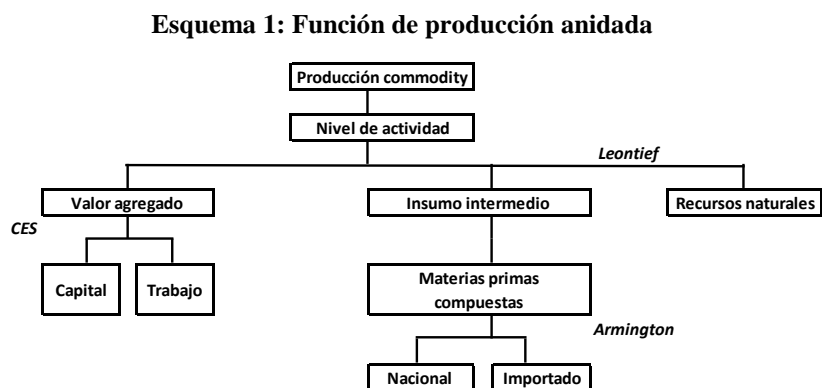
Esquema 1: Función de producción anidada

Producción commodity

Nivel de actividad

Leontief

Valor agregado

Insumo intermedio

Recursos naturales

CES

Capital

Trabajo

Materias primas compuestas

Armington

Nacional

Importado